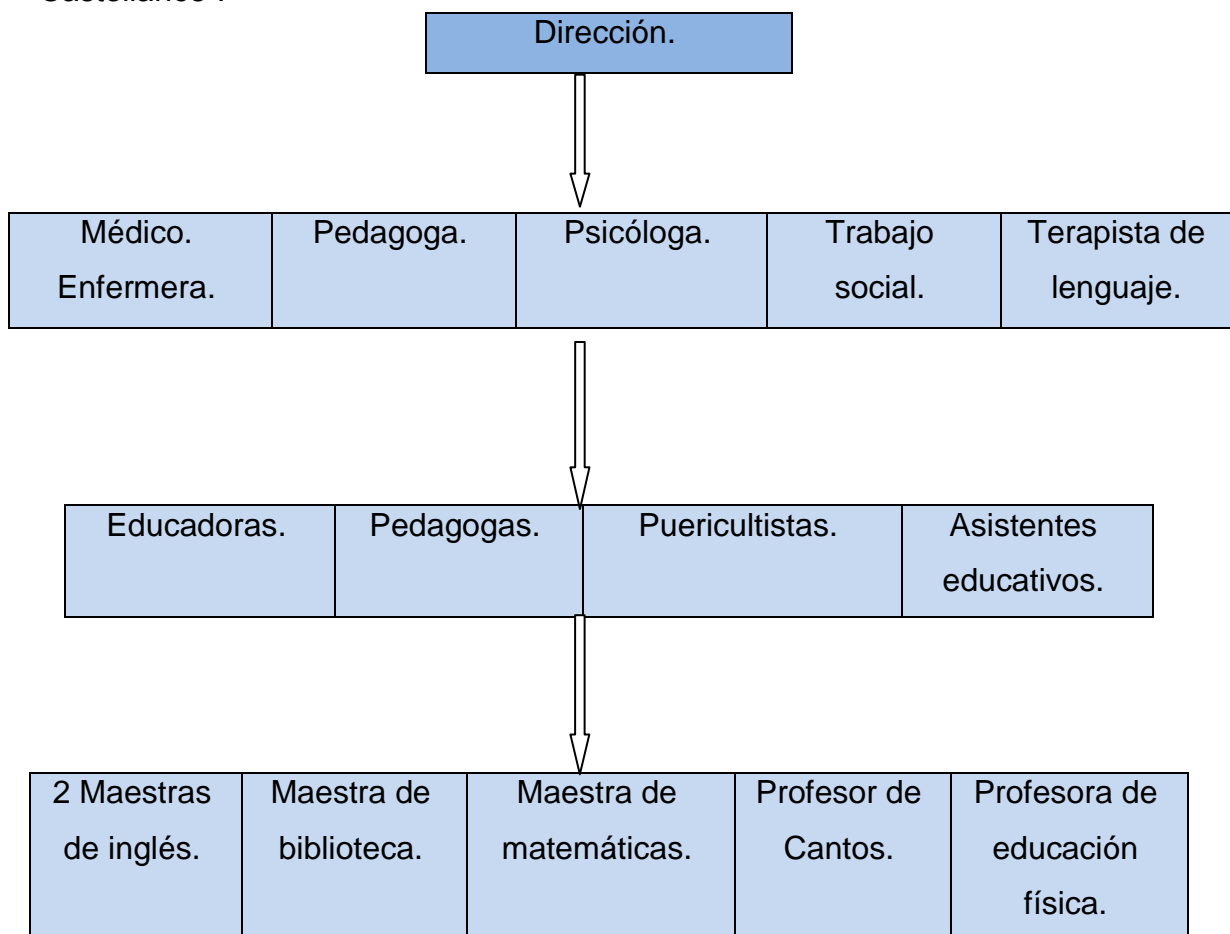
Castellanos".

Dirección.

| Médico. Enfermera. | Pedagoga. | Psicóloga. | Trabajo social. | Terapista de lenguaje. |
|---|---|---|---|---|

| Educadoras. | Pedagogas. | Puericultistas. | Asistentes educativos. |
|---|---|---|---|

| 2 Maestras de inglés. | Maestra de biblioteca. | Maestra de matemáticas. | Profesor de Cantos. | Profesora de educación física. |
|---|---|---|---|---|